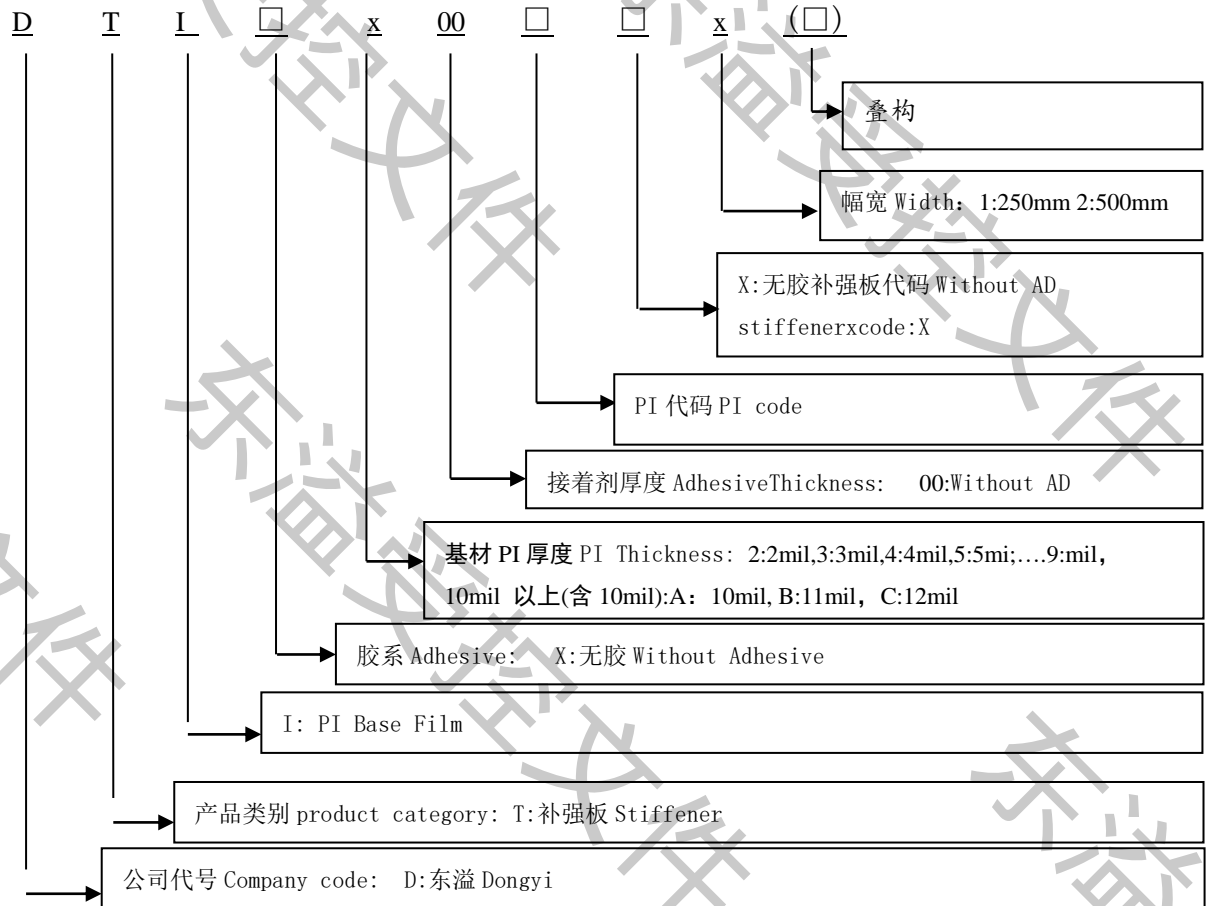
D T I □ x 00 □ □ x (□)

叠构

幅宽 Width：1:250mm 2:500mm

X:无胶补强板代码 Without AD stiffenerxcode:X

PI 代码 PI code

接着剂厚度 AdhesiveThickness: 00:Without AD

基材 PI 厚度 PI Thickness: 2:2mil,3:3mil,4:4mil,5:5mi;….9:mil, 10mil 以上(含 10mil):A：10mil, B:11mil，C:12mil

胶系 Adhesive: X:无胶 Without Adhesive

I: PI Base Film

产品类别 product category: T:补强板 Stiffener

公司代号 Company code: D:东溢 Dongyi

东溢文件 东溢文件 东溢文件 东溢文件 东溢